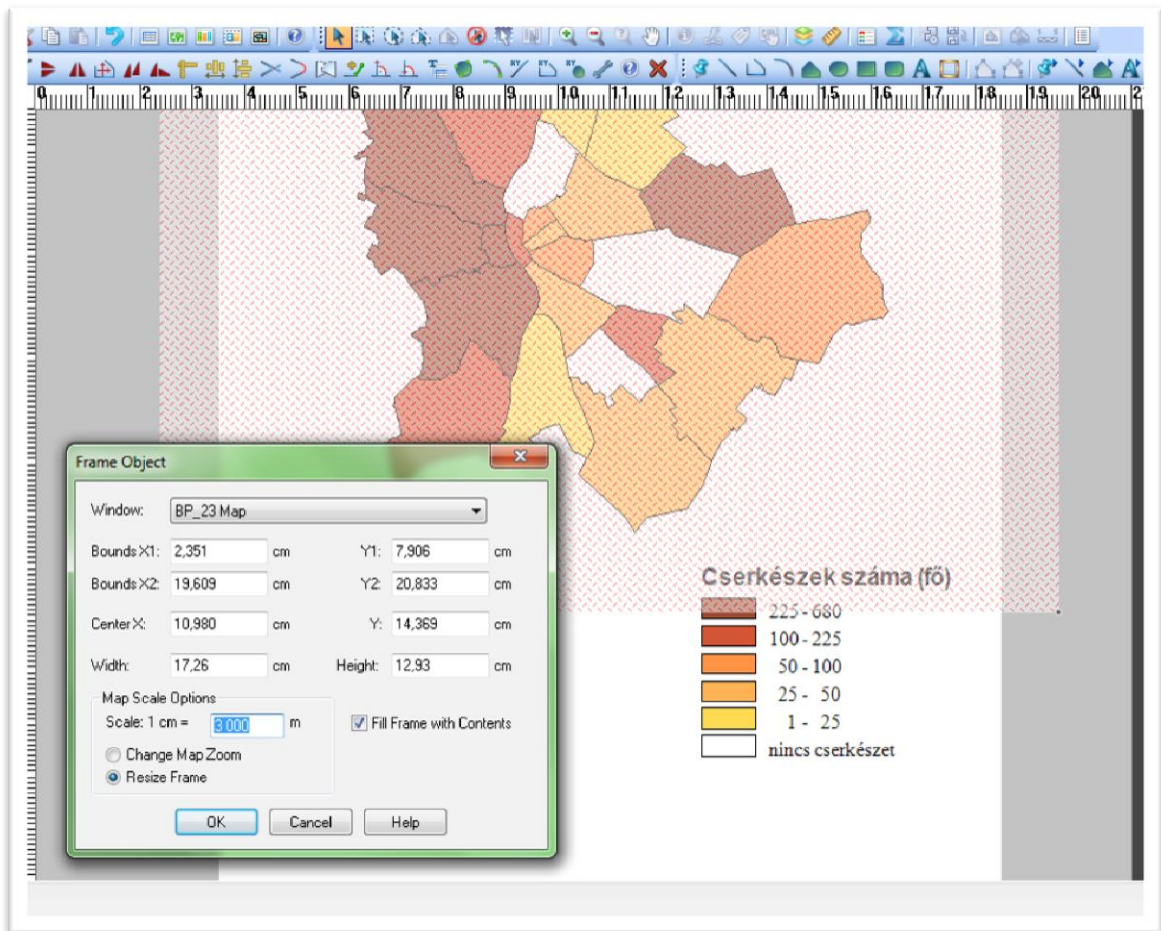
0 1 2 3 4 5 6 7 8 9 10 11 12 13 14 15 16 17 18 19 20

Frame Object

Window: BP_23 Map

Bounds X1: 2,351 cm Y1: 7,906 cm

Bounds X2: 19,609 cm Y2: 20,833 cm

Center X: 10,980 cm Y: 14,369 cm

Width: 17,26 cm Height: 12,93 cm

Map Scale Options

Scale: 1 cm = 3.000 m

Fill Frame with Contents

Change Map Zoom

Resize Frame

OK Cancel Help

Cserkészek száma (fő)

225 - 680

100 - 225

50 - 100

25 - 50

1 - 25

nincs cserkészet